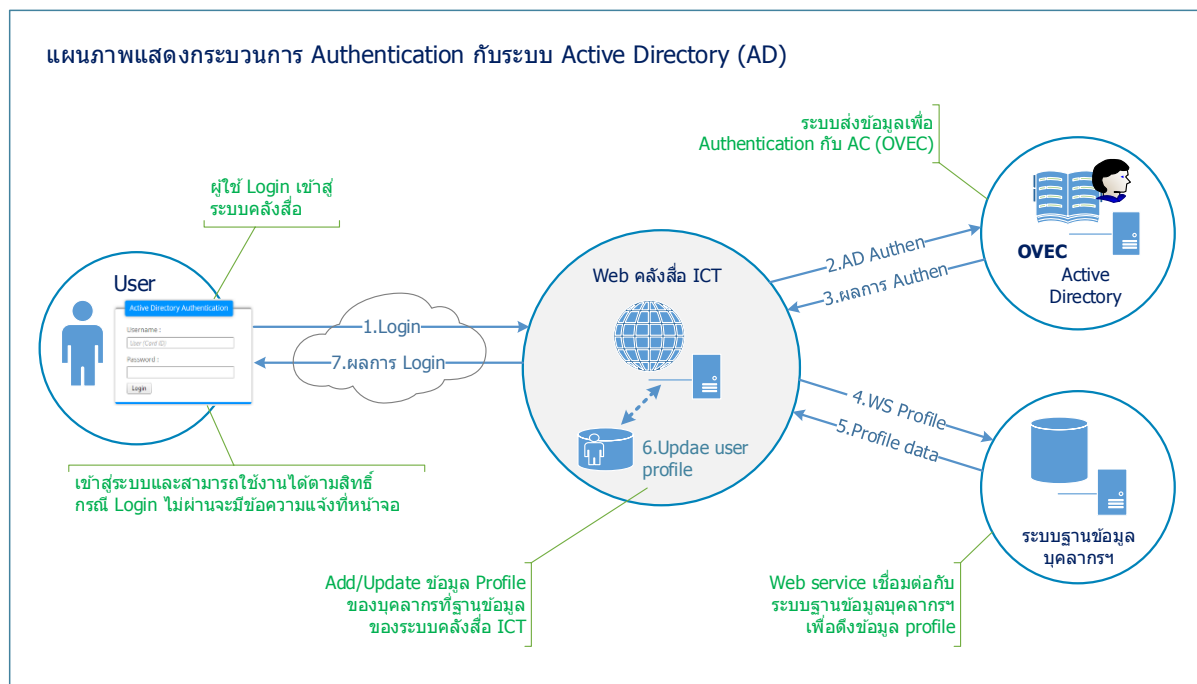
แผนภาพแสดงกระบวนการ Authentication กับระบบ Active Directory (AD)

ระบบส่งข้อมูลเพื่อ Authentication กับ AC (OVEC)

ผู้ใช้ Login เข้าสู่ระบบคลังสื่อ

User

Active Directory Authentication

Username :

User (Card ID)

Password :

Login

1.Login

7.ผลการ Login

Web คลังสื่อ ICT

2.AD Authen

3.ผลการ Authen

OVEC

Active Directory

4.WS Profile

5.Profile data

6.Updae user profile

ระบบฐานข้อมูลบุคลากรฯ

เข้าสู่ระบบและสามารถใช้งานได้ตามสิทธิ์ กรณี Login ไม่ผ่านจะมีข้อความแจ้งที่หน้าจอ

Add/Update ข้อมูล Profile ของบุคลากรที่ฐานข้อมูล ของระบบคลังสื่อ ICT

Web service เชื่อมต่อกับ ระบบฐานข้อมูลบุคลากรฯ เพื่อดึงข้อมูล profile